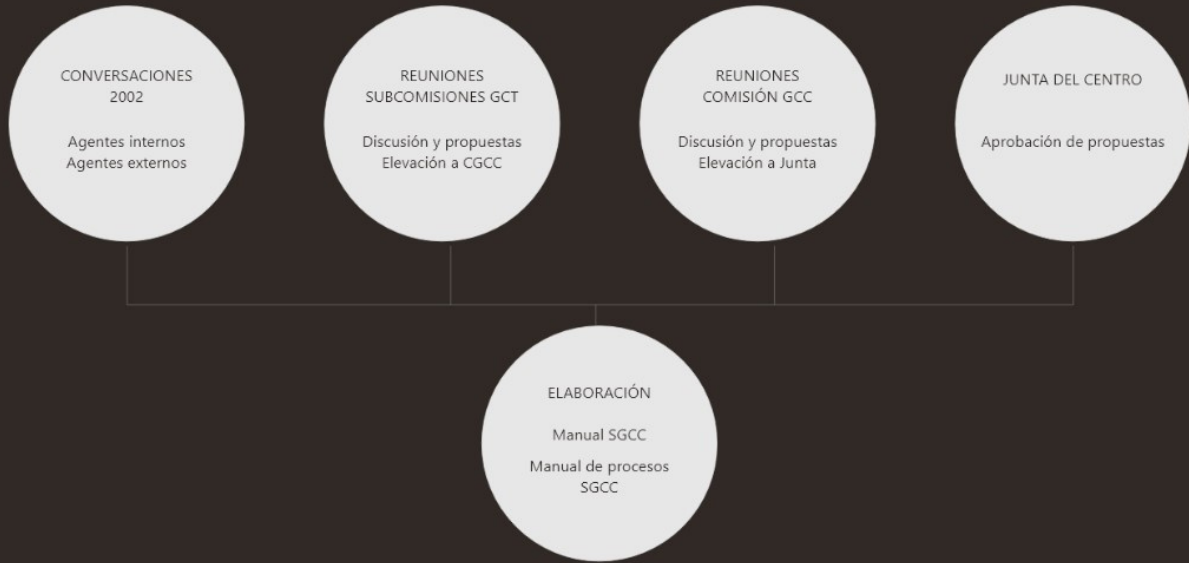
CONVERSACIONES
2002

Agentes internos
Agentes externos

REUNIONES
SUBCOMISIONES GCT

Discusión y propuestas
Elevación a CGCC

REUNIONES
COMISIÓN GCC

Discusión y propuestas
Elevación a Junta

JUNTA DEL CENTRO

Aprobación de propuestas

ELABORACIÓN

Manual SGCC

Manual de procesos
SGCC